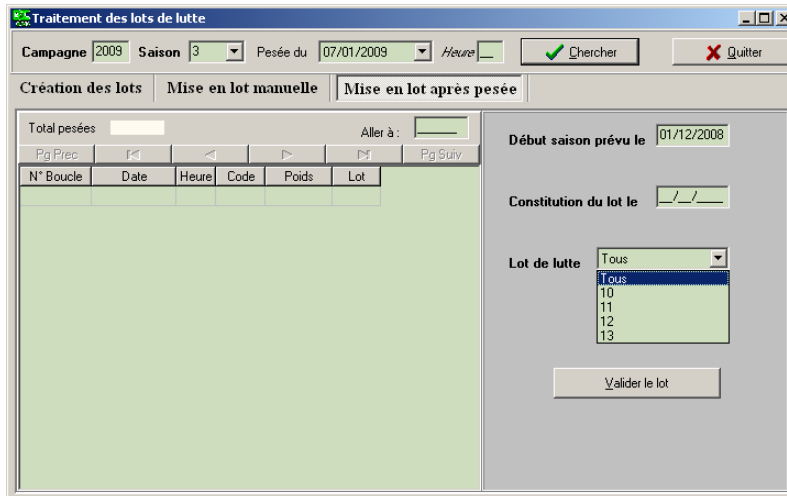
Traitement des lots de lutte

Campagne 2009 Saison 3 Pesée du 07/01/2009 Heure __ Chercher Quitter

Création des lots | Mise en lot manuelle | Mise en lot après pesée

Total pesées Aller à :

Pg Prec Pg Suiv

| N° Boucle | Date | Heure | Code | Poids | Lot |
|---|---|---|---|---|---|
| | | | | | |

Début saison prévu le 01/12/2008

Constitution du lot le __/__/____

Lot de lutte Tous

Tous
10
11
12
13

Valider le lot